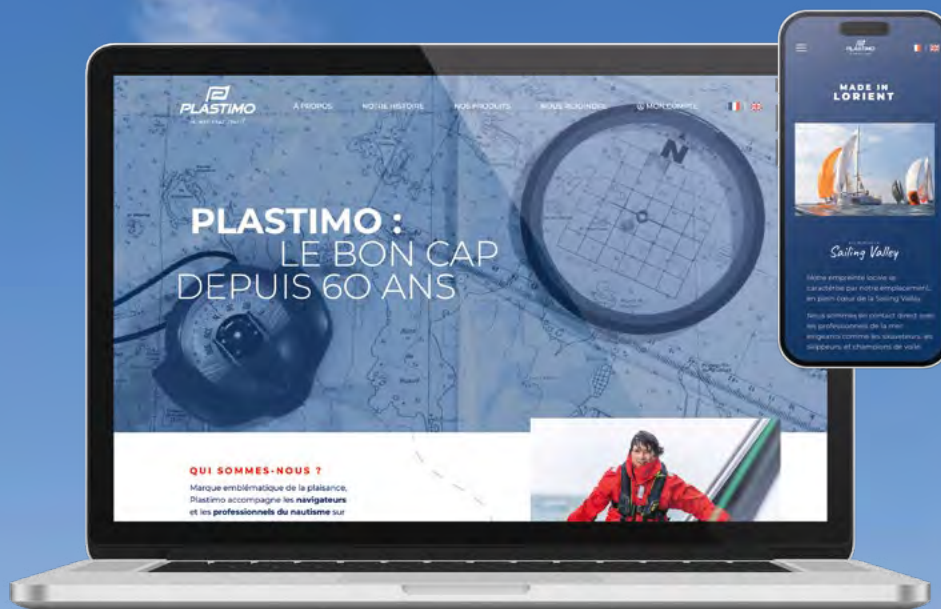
PLASTIMO
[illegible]

À PROPOS NOTRE HISTOIRE NOS PRODUITS NOUS REJOINDRE MON COMPTE

PLASTIMO :
LE BON CAP
DEPUIS 60 ANS

QUI SOMMES-NOUS ?

Marque emblématique de la plaisance, Plastimo accompagne les navigateurs et les professionnels du nautisme sur

PLASTIMO

MADE IN
LORIENT

Sailing Valley

Notre empreinte locale se caractérise par notre emplacement, en plein cœur de la Sailing Valley.

Nous sommes en contact direct avec les professionnels de la mer exigeants comme les skippers, les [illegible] et champions de voile.